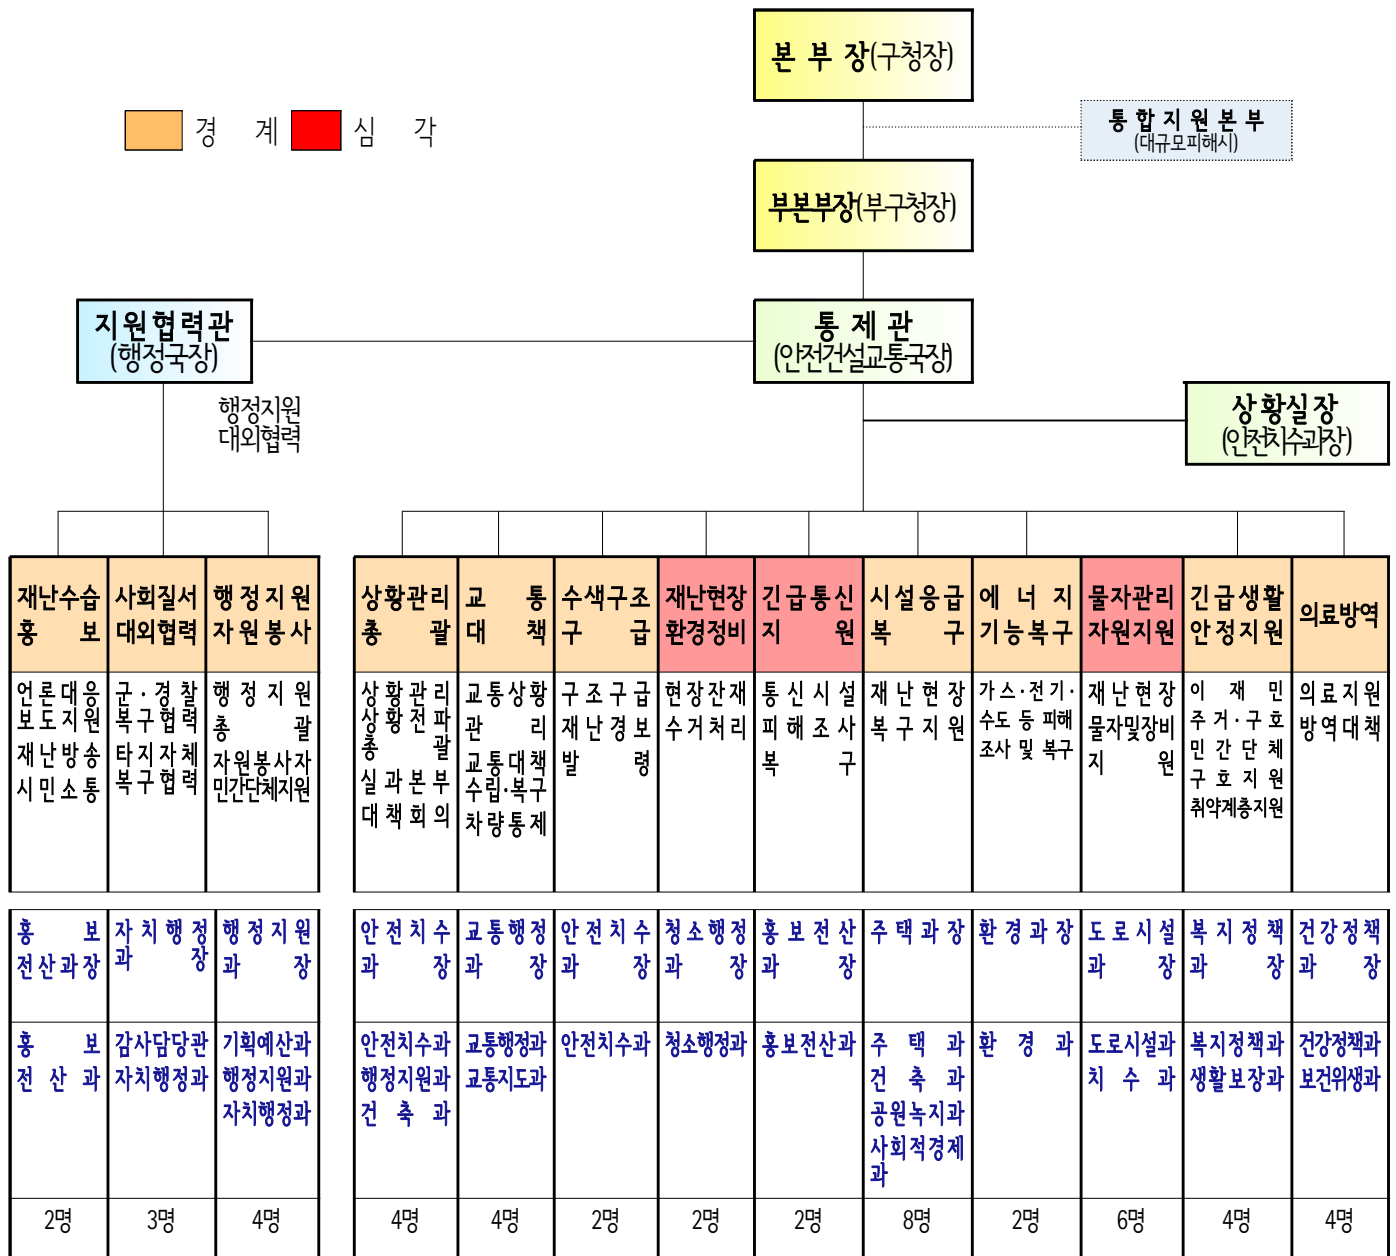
본 부 장(구청장)

경 계 심 각

통 합 지 원 본 부
(대규모피해시)

부본부장(부구청장)

지원협력관
(행정국장)

통 제 관
(안전건설교통국장)

상황실장
(안전치수과장)

행정지원
대외협력

| 재난수습 홍 보 | 사회질서 대외협력 | 행 정 지 원 자 원 봉 사 |
|---|---|---|
| 언론대응 보도지원 재난방송 시민소통 | 군·경 찰 복구협력 타지자체 복구협력 | 행 정 지 원 총 괄 자원봉사자 민간단체지원 |
| 홍 보 전산과장 | 자 치 행 정 과 장 | 행 정 지 원 과 장 |
| 홍 보 전 산 과 | 감사담당관 자치행정과 | 기획예산과 행정지원과 자치행정과 |
| 2명 | 3명 | 4명 |

| 상황관리 총 괄 | 교 통 대 책 | 수색구조 구 급 | 재난현장 환경정비 | 긴급통신 지 원 | 시설응급 복 구 | 에 너 지 기능복구 | 물자관리 자원지원 | 긴급생활 안정지원 | 의료방역 |
|---|---|---|---|---|---|---|---|---|---|
| 상황관리 상황전파 총 괄 실과본부 대책회의 | 교통상황 관 리 교통대책 수립·복구 차량통제 | 구조구급 재난경보 발 령 | 현장잔재 수거처리 | 통신시설 피해조사 복 구 | 재난현장 복구지원 | 가스·전기· 수도 등 피해 조사 및 복구 | 재난현장 물자및장비 지 원 | 이 재 민 주거·구호 민간단체 구호지원 취약계층지원 | 의료지원 방역대책 |
| 안전치수 과 장 | 교통행정 과 장 | 안전치수 과 장 | 청소행정 과 장 | 홍보전산 과 장 | 주택과장 | 환경과장 | 도로시설 과 장 | 복지정책 과 장 | 건강정책 과 장 |
| 안전치수과 행정지원과 건 축 과 | 교통행정과 교통지도과 | 안전치수과 | 청소행정과 | 홍보전산과 | 주 택 과 건 축 과 공원녹지과 사회적경제 과 | 환 경 과 | 도로시설과 치 수 과 | 복지정책과 생활보장과 | 건강정책과 보건위생과 |
| 4명 | 4명 | 2명 | 2명 | 2명 | 8명 | 2명 | 6명 | 4명 | 4명 |